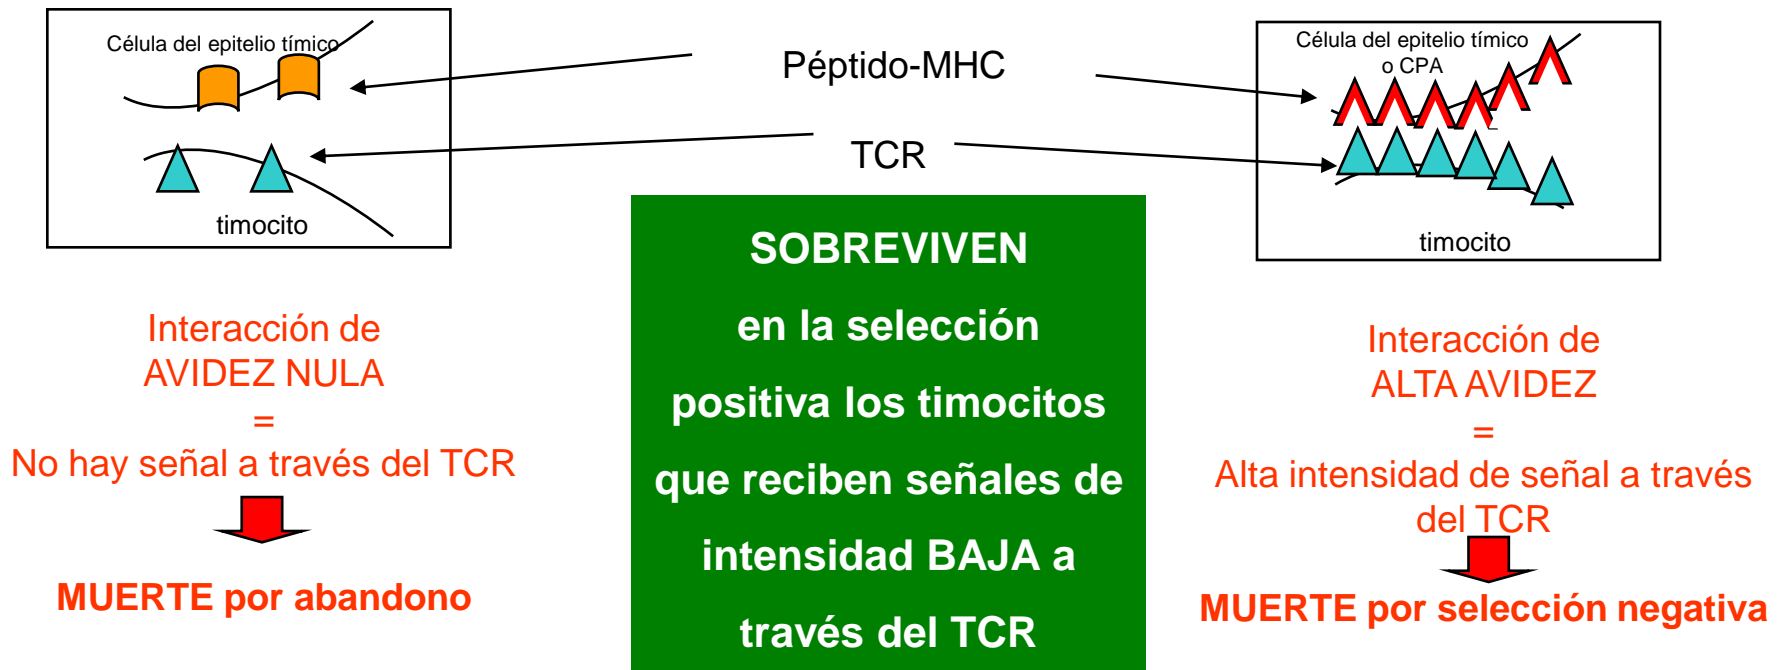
Célula del epitelio tímico

timocito

Péptido-MHC

TCR

Célula del epitelio tímico o CPA

timocito

Interacción de AVIDEZ NULA = No hay señal a través del TCR

MUERTE por abandono

SOBREVIVEN en la selección positiva los timocitos que reciben señales de intensidad BAJA a través del TCR

Interacción de ALTA AVIDEZ = Alta intensidad de señal a través del TCR

MUERTE por selección negativa